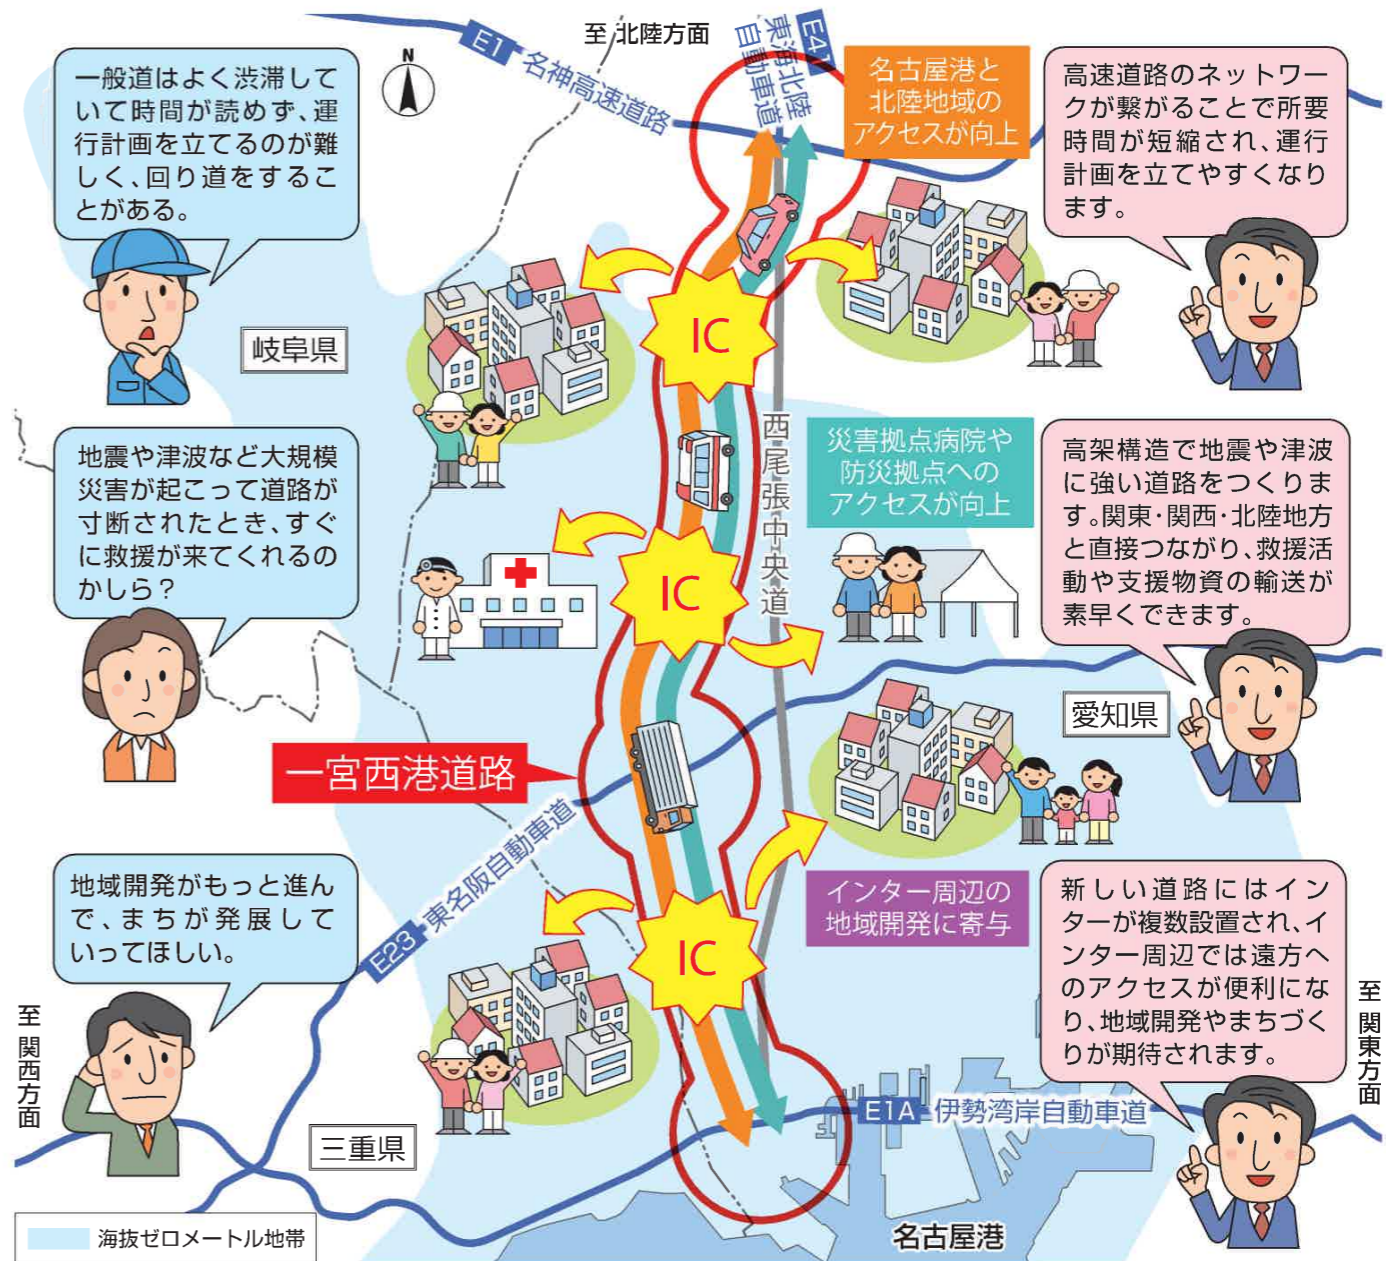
至 北陸方面

E1 名神高速道路

E41 東海北陸自動車道

名古屋港と北陸地域のアクセスが向上

一般道はよく渋滞していて時間が読めず、運行計画を立てるのが難しく、回り道をすることがある。

高速道路のネットワークが繋がることで所要時間が短縮され、運行計画を立てやすくなります。

岐阜県

IC

西尾張中央道

災害拠点病院や防災拠点へのアクセスが向上

地震や津波など大規模災害が起こって道路が寸断されたとき、すぐに救援が来てくれるのかしら？

高架構造で地震や津波に強い道路をつくります。関東･関西･北陸地方と直接つながり、救援活動や支援物資の輸送が素早くできます。

IC

愛知県

一宮西港道路

E23 東名阪自動車道

インター周辺の地域開発に寄与

地域開発がもっと進んで、まちが発展していってほしい。

IC

新しい道路にはインターが複数設置され、インター周辺では遠方へのアクセスが便利になり、地域開発やまちづくりが期待されます。

至 関西方面

至 関東方面

E1A 伊勢湾岸自動車道

三重県

名古屋港

海抜ゼロメートル地帯